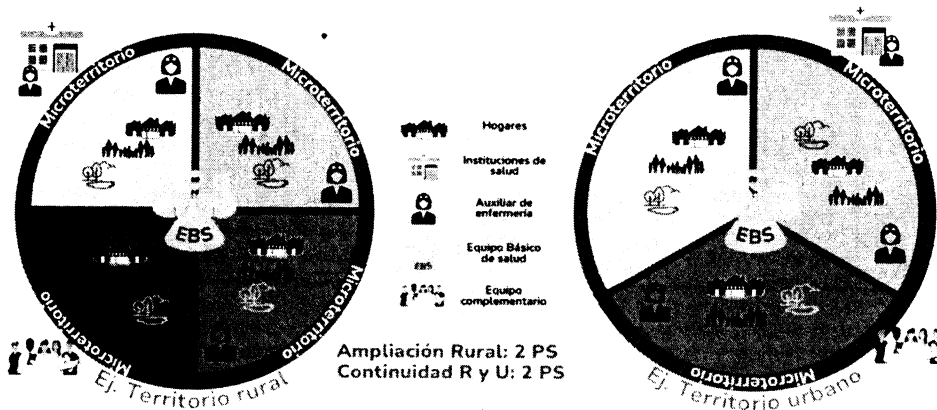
Microterritorio
Microterritorio
Microterritorio
Microterritorio
EBS
Hogares
Instituciones de salud
Auxiliar de enfermería
Equipo Básico de salud
EBS
Equipo complementario
Ampliación Rural: 2 PS
Continuidad R y U: 2 PS
Ej. Territorio rural
Microterritorio
Microterritorio
Microterritorio
EBS
Ej. Territorio urbano